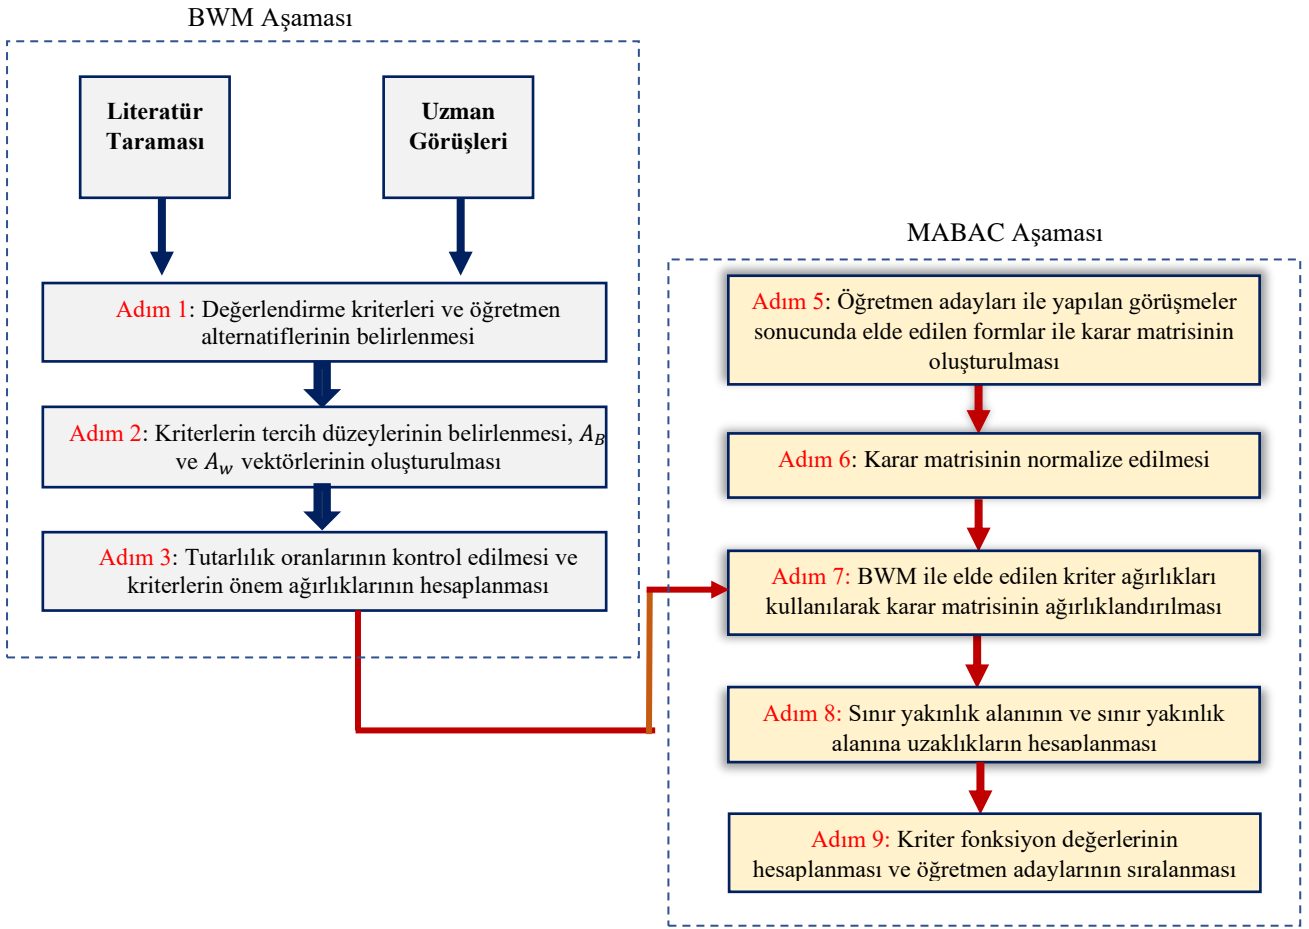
BWM Aşaması

Literatür Taraması

Uzman Görüşleri

Adım 1: Değerlendirme kriterleri ve öğretmen alternatiflerinin belirlenmesi

Adım 2: Kriterlerin tercih düzeylerinin belirlenmesi, $A_B$ ve $A_w$ vektörlerinin oluşturulması

Adım 3: Tutarlılık oranlarının kontrol edilmesi ve kriterlerin önem ağırlıklarının hesaplanması

MABAC Aşaması

Adım 5: Öğretmen adayları ile yapılan görüşmeler sonucunda elde edilen formlar ile karar matrisinin oluşturulması

Adım 6: Karar matrisinin normalize edilmesi

Adım 7: BWM ile elde edilen kriter ağırlıkları kullanılarak karar matrisinin ağırlıklandırılması

Adım 8: Sınır yakınlık alanının ve sınır yakınlık alanına uzaklıkların hesaplanması

Adım 9: Kriter fonksiyon değerlerinin hesaplanması ve öğretmen adaylarının sıralanması